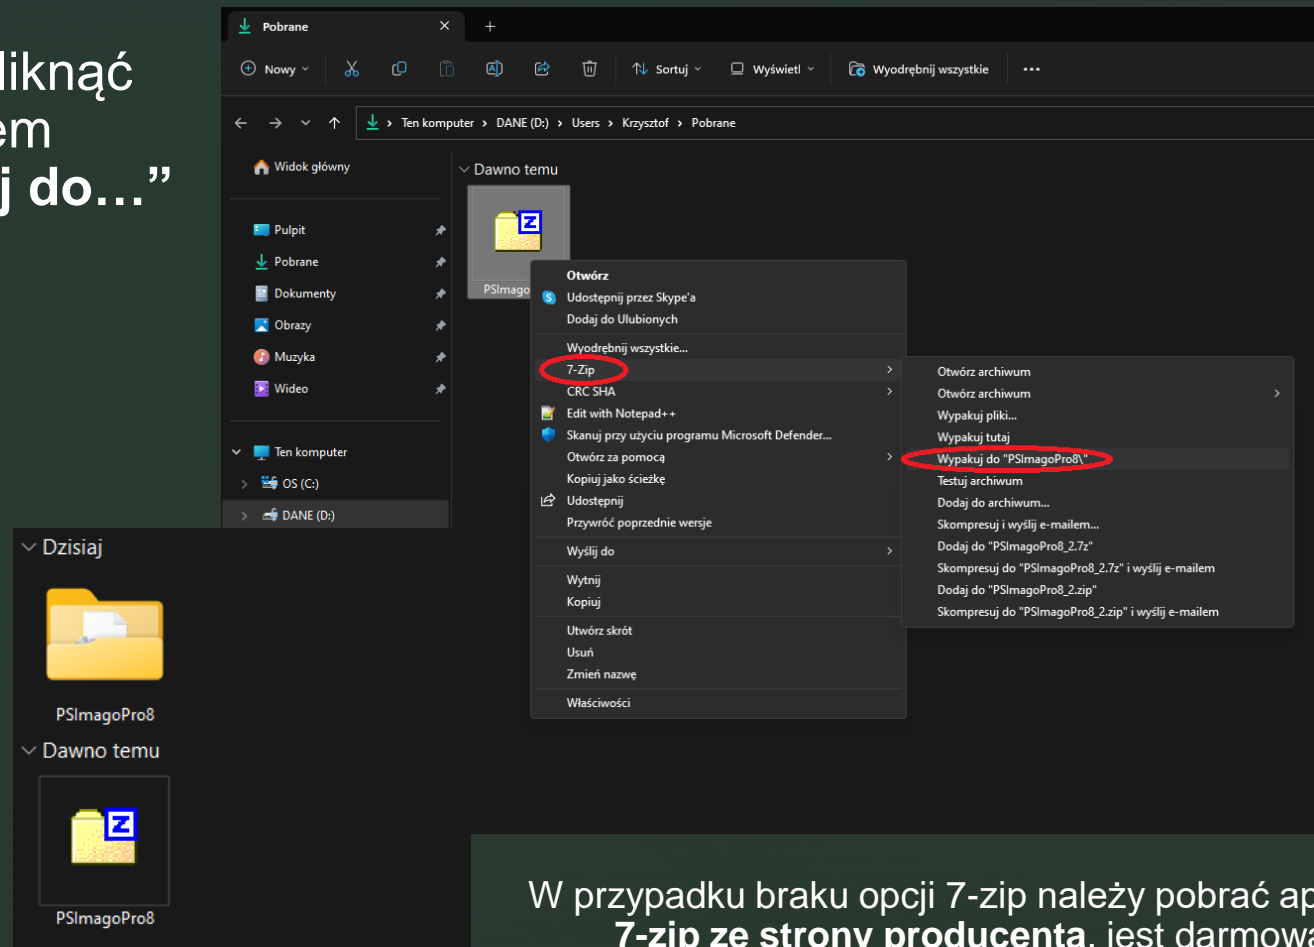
liknąć
em
j do…"

Pobrane
Nowy
Sortuj
Wyświetl
Wyodrębnij wszystkie
...
Ten komputer > DANE (D:) > Users > Krzysztof > Pobrane

Widok główny
Pulpit
Pobrane
Dokumenty
Obrazy
Muzyka
Wideo
Ten komputer
OS (C:)
DANE (D:)

Dawno temu
PSImago

Otwórz
Udostępnij przez Skype'a
Dodaj do Ulubionych
Wyodrębnij wszystkie...
7-Zip
CRC SHA
Edit with Notepad++
Skanuj przy użyciu programu Microsoft Defender...
Otwórz za pomocą
Kopiuj jako ścieżkę
Udostępnij
Przywróć poprzednie wersje
Wyślij do
Wytnij
Kopiuj
Utwórz skrót
Usuń
Zmień nazwę
Właściwości

Otwórz archiwum
Otwórz archiwum
Wypakuj pliki...
Wypakuj tutaj
Wypakuj do "PSImagoPro8\"
Testuj archiwum
Dodaj do archiwum...
Skompresuj i wyślij e-mailem...
Dodaj do "PSImagoPro8_2.7z"
Skompresuj do "PSImagoPro8_2.7z" i wyślij e-mailem
Dodaj do "PSImagoPro8_2.zip"
Skompresuj do "PSImagoPro8_2.zip" i wyślij e-mailem

Dzisiaj
PSImagoPro8
Dawno temu
PSImagoPro8

W przypadku braku opcji 7-zip należy pobrać ap
7-zip ze strony producenta, jest darmowa